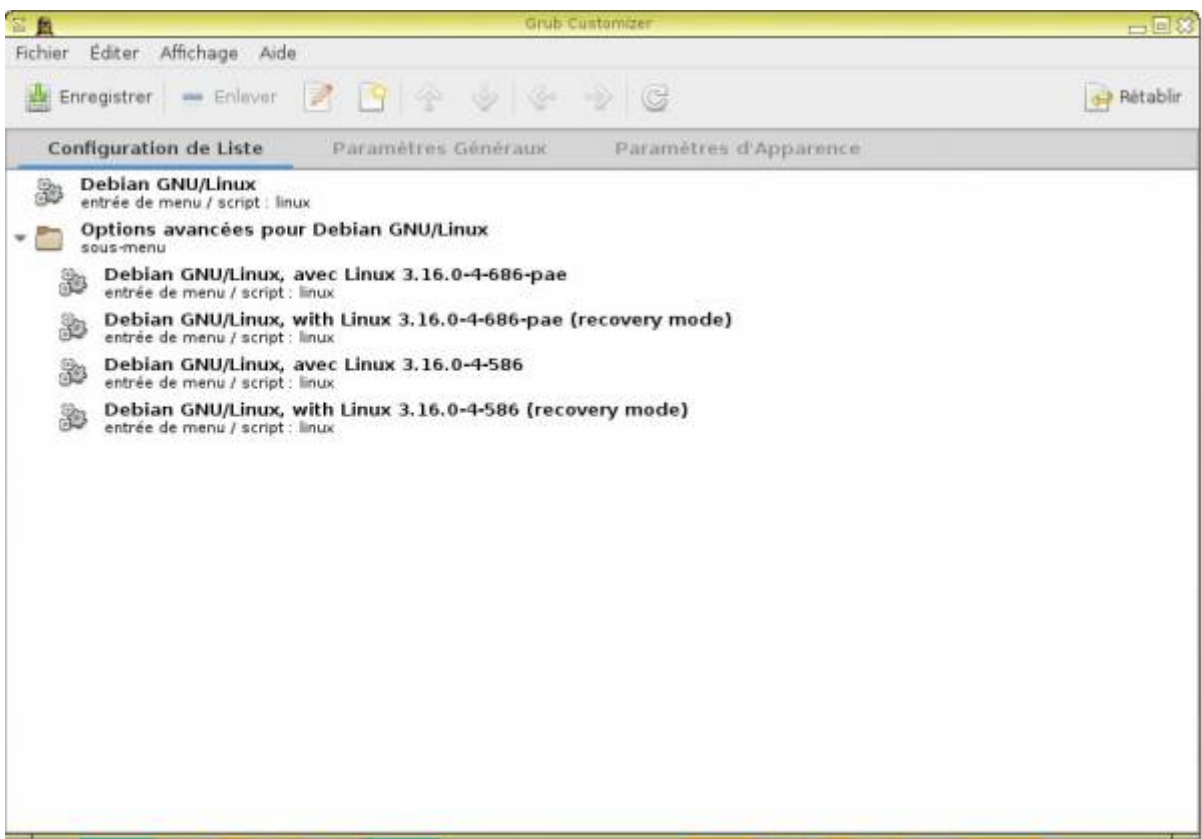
Grub Customizer

Fichier Éditer Affichage Aide

Enregistrer — Enlever

Rétablir

Configuration de Liste
Paramètres Généraux
Paramètres d'Apparence

Debian GNU/Linux
entrée de menu / script : linux

Options avancées pour Debian GNU/Linux
sous-menu

Debian GNU/Linux, avec Linux 3.16.0-4-686-pae
entrée de menu / script : linux

Debian GNU/Linux, with Linux 3.16.0-4-686-pae (recovery mode)
entrée de menu / script : linux

Debian GNU/Linux, avec Linux 3.16.0-4-586
entrée de menu / script : linux

Debian GNU/Linux, with Linux 3.16.0-4-586 (recovery mode)
entrée de menu / script : linux